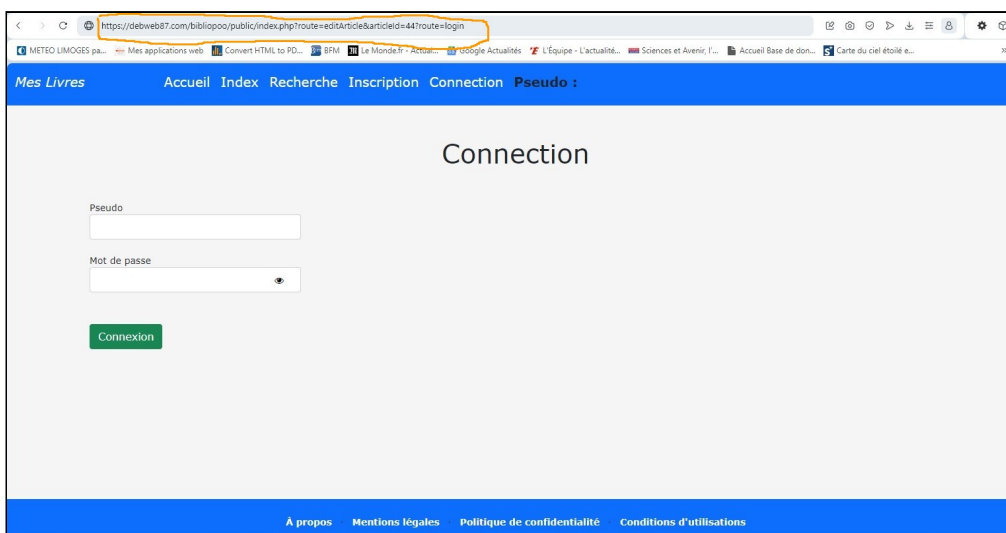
https://debweb87.com/bibliopoo/public/index.php?route=editArticle&articleId=44?route=login

METEO LIMOGES pa... Mes applications web Convert HTML to PD... BFM Le Monde.fr - Actual... Google Actualités L'Équipe - L'actualité... Sciences et Avenir, l'... Accueil Base de don... Carte du ciel étoilé e...

Mes Livres Accueil Index Recherche Inscription Connection Pseudo :

Connection

Pseudo

Mot de passe

Connexion

À propos Mentions légales Politique de confidentialité Conditions d'utilisations